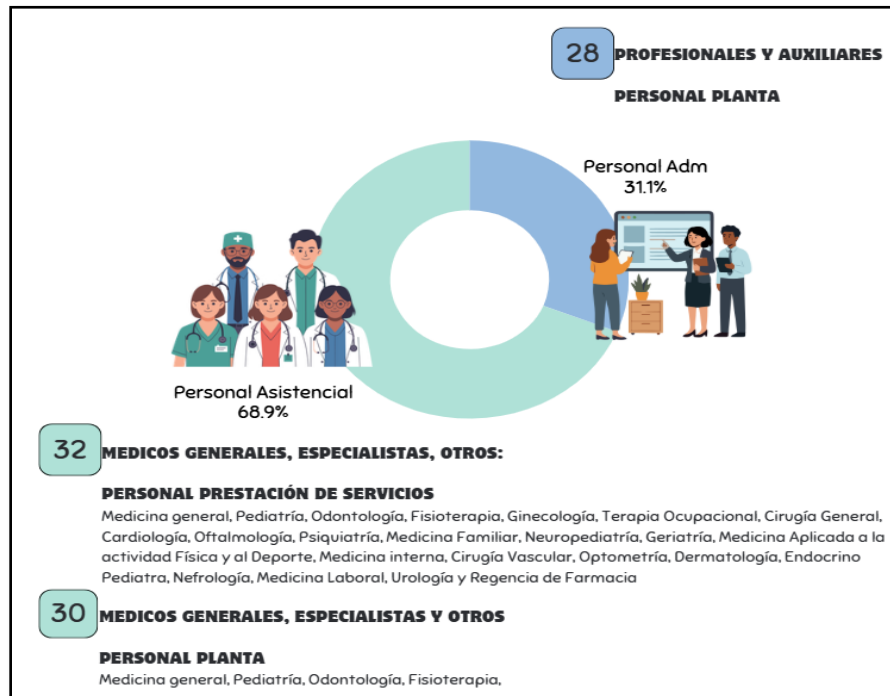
28 PROFESIONALES Y AUXILIARES

PERSONAL PLANTA

Personal Adm
31.1%

Personal Asistencial
68.9%

32 MEDICOS GENERALES, ESPECIALISTAS, OTROS:

PERSONAL PRESTACIÓN DE SERVICIOS

Medicina general, Pediatría, Odontología, Fisioterapia, Ginecología, Terapia Ocupacional, Cirugía General, Cardiología, Oftalmología, Psiquiatría, Medicina Familiar, Neuropediatría, Geriatría, Medicina Aplicada a la actividad Física y al Deporte, Medicina interna, Cirugía Vascular, Optometría, Dermatología, Endocrino Pediatra, Nefrología, Medicina Laboral, Urología y Regencia de Farmacia

30 MEDICOS GENERALES, ESPECIALISTAS Y OTROS

PERSONAL PLANTA

Medicina general, Pediatría, Odontología, Fisioterapia,